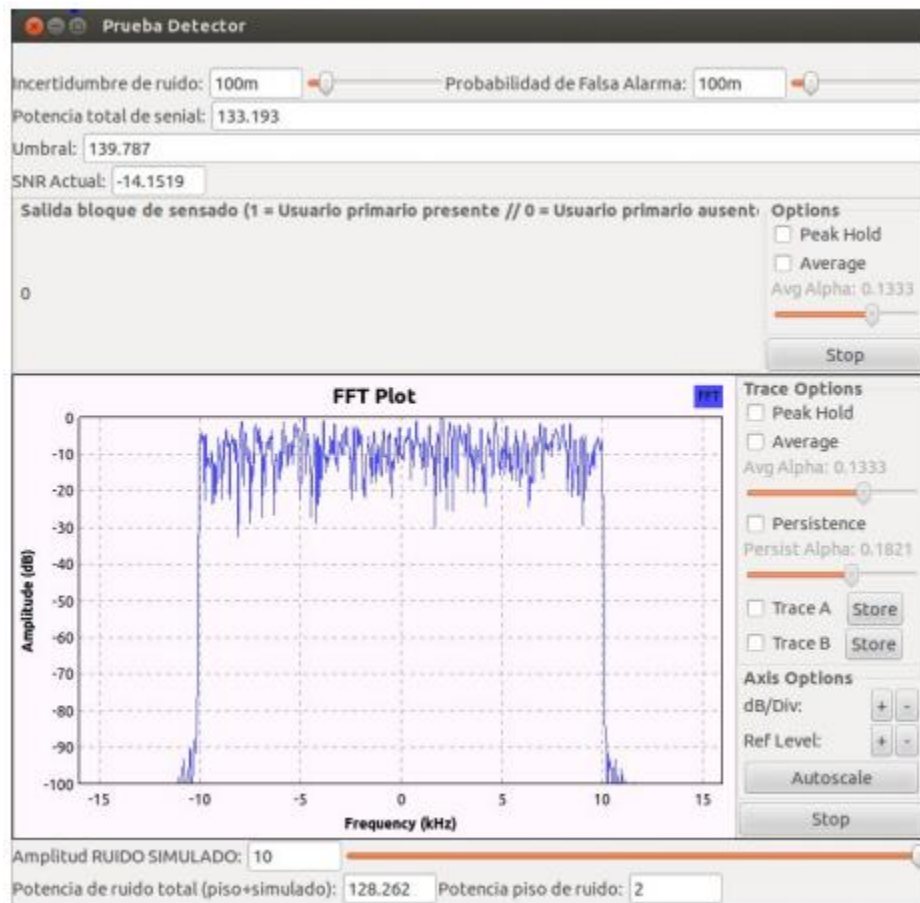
Prueba Detector

Incertidumbre de ruido: 100m Probabilidad de Falsa Alarma: 100m

Potencia total de senial: 133.193

Umbral: 139.787

SNR Actual: -14.1519

Salida bloque de sensado (1 = Usuario primario presente // 0 = Usuario primario ausent

0

Options
Peak Hold
Average
Avg Alpha: 0.1333
Stop

FFT Plot
FFT

Amplitude (dB)
0
-10
-20
-30
-40
-50
-60
-70
-80
-90
-100

-15 -10 -5 0 5 10 15
Frequency (kHz)

Trace Options
Peak Hold
Average
Avg Alpha: 0.1333
Persistence
Persist Alpha: 0.1821
Trace A Store
Trace B Store
Axis Options
dB/Div: + -
Ref Level: + -
Autoscale
Stop

Amplitud RUIDO SIMULADO: 10

Potencia de ruido total (piso+simulado): 128.262 Potencia piso de ruido: 2